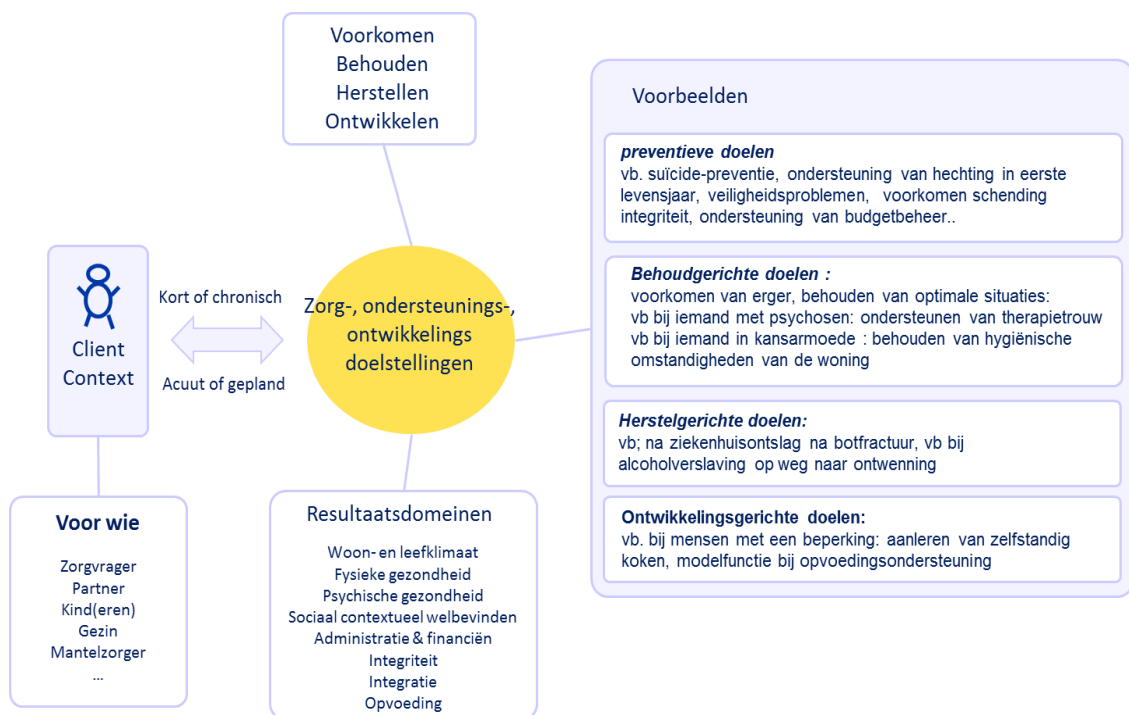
Voorkomen
Behouden
Herstellen
Ontwikkelen

Client
Context

Kort of chronisch

Acuut of gepland

Zorg-, ondersteunings-, ontwikkelings doelstellingen

Voor wie

Zorgvrager
Partner
Kind(eren)
Gezin
Mantelzorger
...

Resultaatsdomeinen

Woon- en leefklimaat
Fysieke gezondheid
Psychische gezondheid
Sociaal contextueel welbevinden
Administratie & financiën
Integriteit
Integratie
Opvoeding

Voorbeelden

preventieve doelen
vb. suïcide-preventie, ondersteuning van hechting in eerste levensjaar, veiligheidsproblemen, voorkomen schending integriteit, ondersteuning van budgetbeheer..

Behoudgerichte doelen :
voorkomen van erger, behouden van optimale situaties:
vb bij iemand met psychosen: ondersteunen van therapietrouw
vb bij iemand in kansarmoede : behouden van hygiënische omstandigheden van de woning

Herstelgerichte doelen:
vb; na ziekenhuisontslag na botfractuur, vb bij alcoholverslaving op weg naar ontwenning

Ontwikkelingsgerichte doelen:
vb. bij mensen met een beperking: aanleren van zelfstandig koken, modelfunctie bij opvoedingsondersteuning